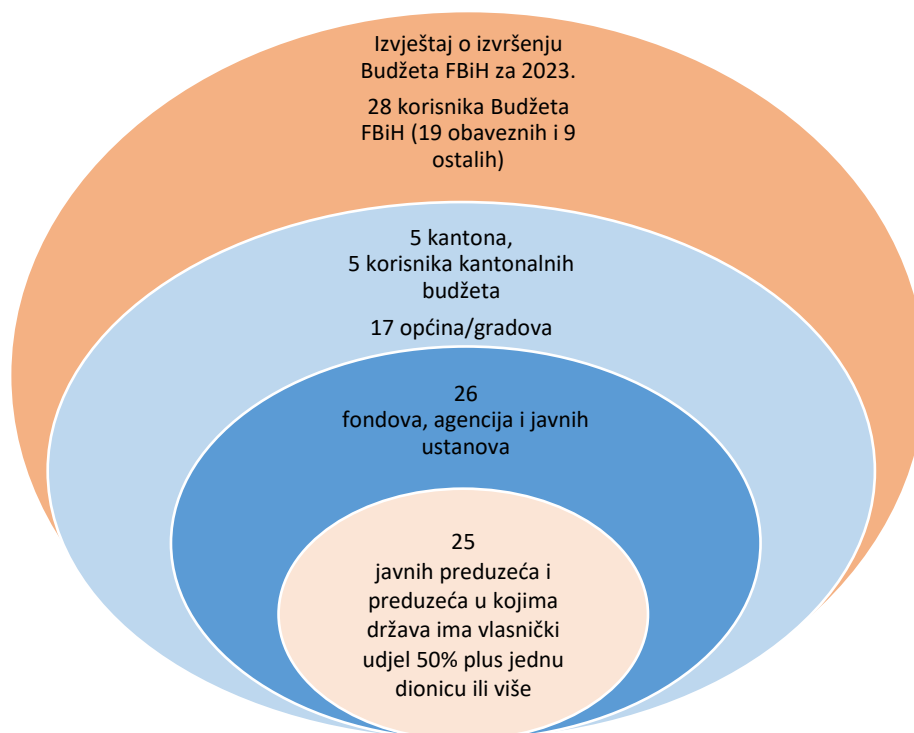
Izvještaj o izvršenju Budžeta FBiH za 2023.

28 korisnika Budžeta FBiH (19 obaveznih i 9 ostalih)

5 kantona,
5 korisnika kantonalnih budžeta

17 općina/gradova

26
fondova, agencija i javnih ustanova

25
javnih preduzeća i preduzeća u kojima država ima vlasnički udjel 50% plus jednu dionicu ili više